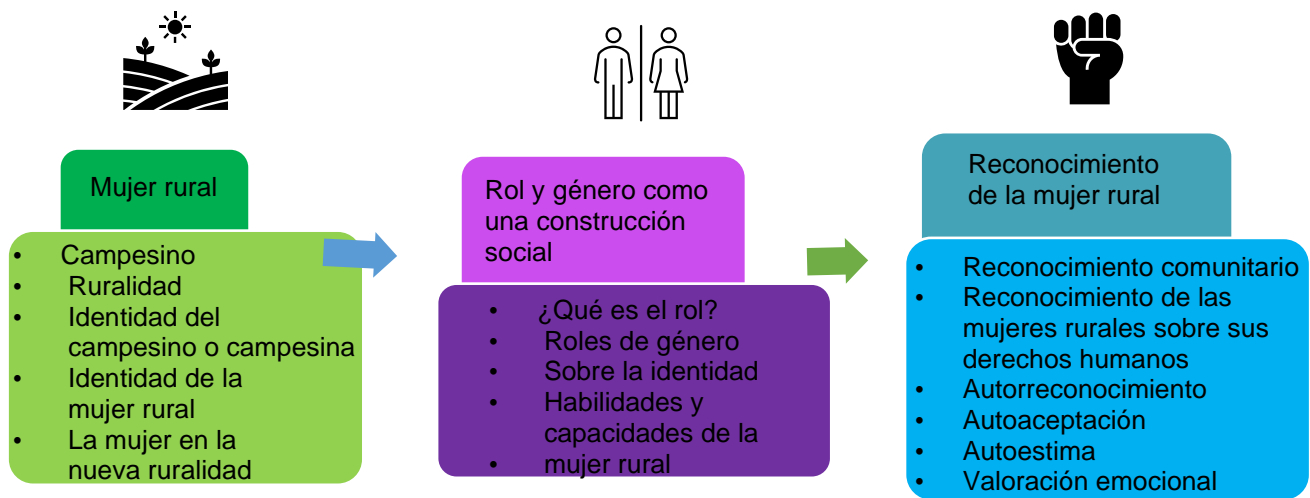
Mujer rural

- Campesino
- Ruralidad
- Identidad del campesino o campesina
- Identidad de la mujer rural
- La mujer en la nueva ruralidad

Rol y género como una construcción social

- ¿Qué es el rol?
- Roles de género
- Sobre la identidad
- Habilidades y capacidades de la
- mujer rural

Reconocimiento de la mujer rural

- Reconocimiento comunitario
- Reconocimiento de las mujeres rurales sobre sus derechos humanos
- Autorreconocimiento
- Autoaceptación
- Autoestima
- Valoración emocional